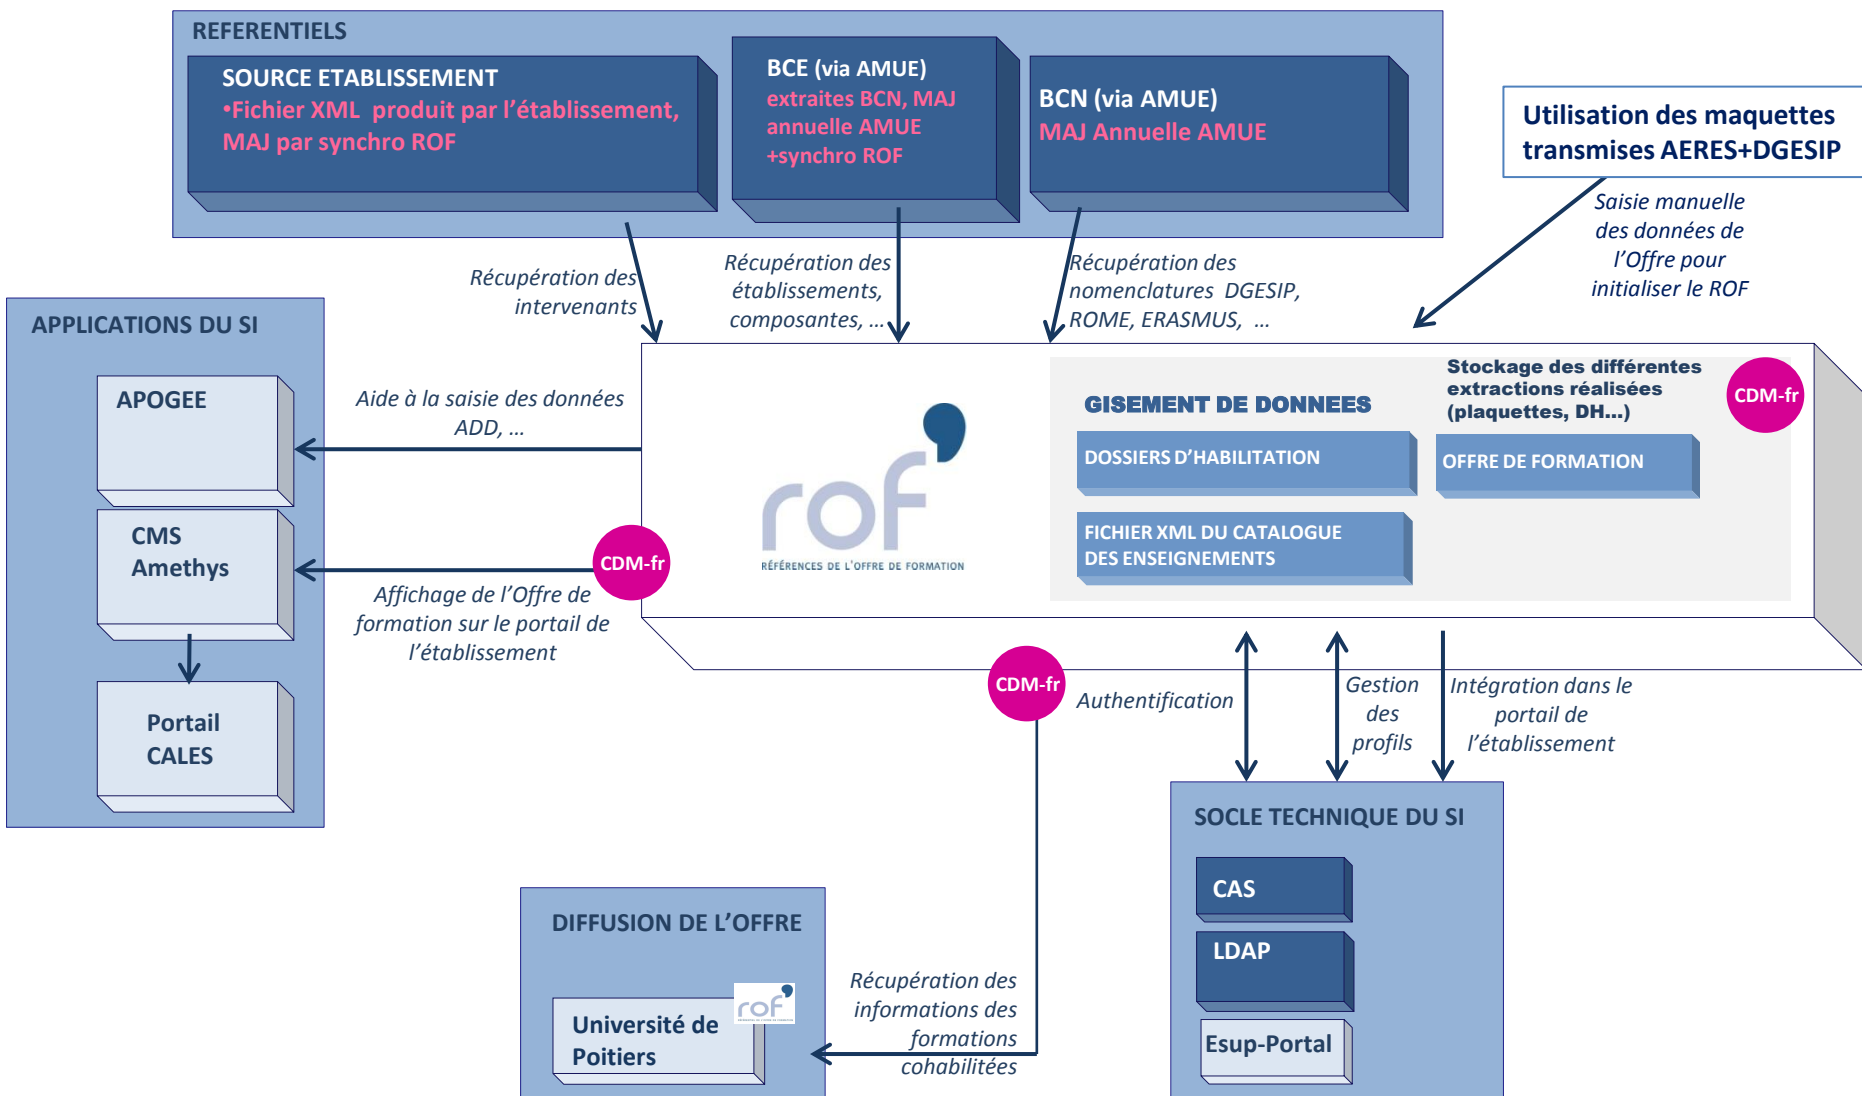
REFERENTIELS

SOURCE ETABLISSEMENT
•Fichier XML produit par l'établissement, MAJ par synchro ROF

BCE (via AMUE)
extraites BCN, MAJ annuelle AMUE +synchro ROF

BCN (via AMUE)
MAJ Annuelle AMUE

Utilisation des maquettes transmises AERES+DGESIP

Saisie manuelle des données de l'Offre pour initialiser le ROF

Récupération des intervenants

Récupération des établissements, composantes, …

Récupération des nomenclatures DGESIP, ROME, ERASMUS, …

APPLICATIONS DU SI

APOGEE

CMS Amethys

Portail CALES

Aide à la saisie des données ADD, …

CDM-fr

Affichage de l'Offre de formation sur le portail de l'établissement

rof
RÉFÉRENCES DE L'OFFRE DE FORMATION

GISEMENT DE DONNEES

Stockage des différentes extractions réalisées (plaquettes, DH…)

CDM-fr

DOSSIERS D'HABILITATION

OFFRE DE FORMATION

FICHIER XML DU CATALOGUE DES ENSEIGNEMENTS

CDM-fr

Authentification

Gestion des profils

Intégration dans le portail de l'établissement

SOCLE TECHNIQUE DU SI

CAS

LDAP

Esup-Portal

DIFFUSION DE L'OFFRE

Université de Poitiers

rof

Récupération des informations des formations cohabilitées